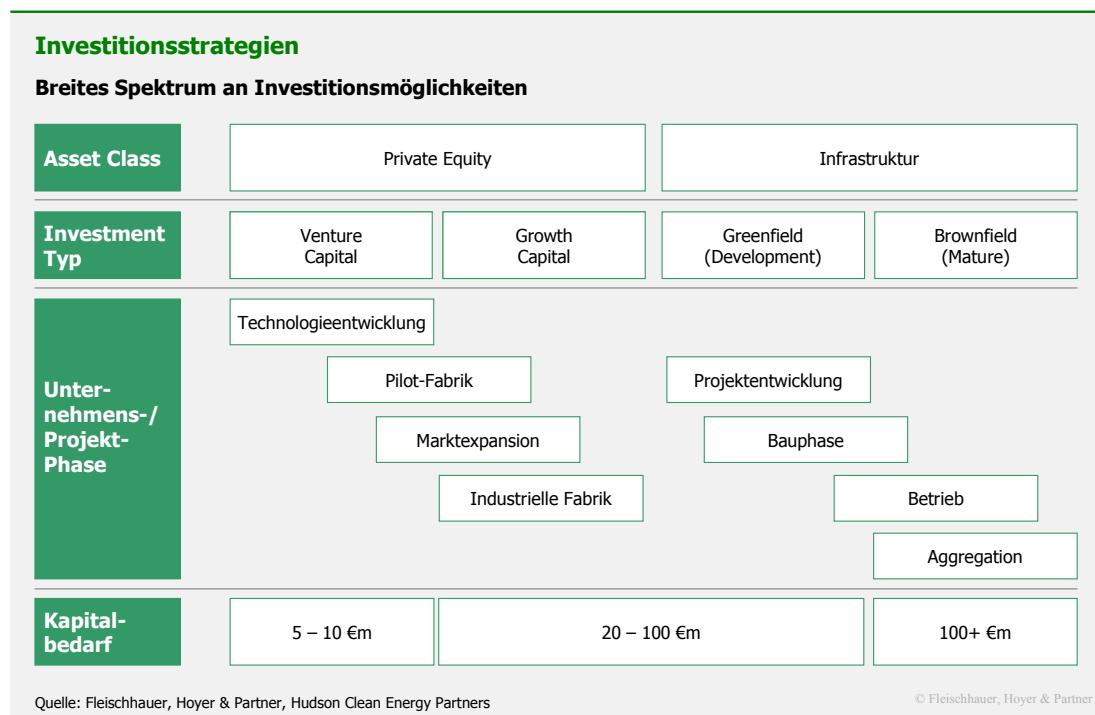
Investitionsstrategien

Breites Spektrum an Investitionsmöglichkeiten

Asset Class

Private Equity

Infrastruktur

Investment Typ

Venture Capital

Growth Capital

Greenfield (Development)

Brownfield (Mature)

Unternehmens-/ Projekt-Phase

Technologieentwicklung

Pilot-Fabrik

Projektentwicklung

Marktexpansion

Bauphase

Industrielle Fabrik

Betrieb

Aggregation

Kapitalbedarf

5 – 10 €m

20 – 100 €m

100+ €m

Quelle: Fleischhauer, Hoyer & Partner, Hudson Clean Energy Partners

© Fleischhauer, Hoyer & Partner